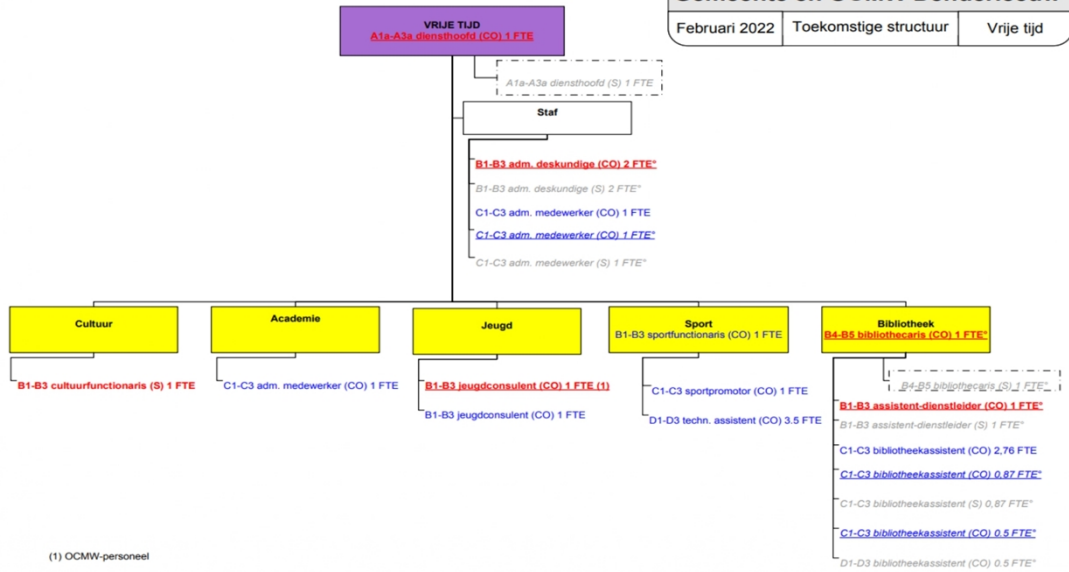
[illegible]

| Februari 2022 | Toekomstige structuur | Vrije tijd |
|---|---|---|

VRIJE TIJD
A1a-A3a diensthoofd (CO) 1 FTE

A1a-A3a diensthoofd (S) 1 FTE

Staf

B1-B3 adm. deskundige (CO) 2 FTE°
B1-B3 adm. deskundige (S) 2 FTE°
C1-C3 adm. medewerker (CO) 1 FTE
C1-C3 adm. medewerker (CO) 1 FTE°
C1-C3 adm. medewerker (S) 1 FTE°

Cultuur
B1-B3 cultuurfunctionaris (S) 1 FTE

Academie
C1-C3 adm. medewerker (CO) 1 FTE

Jeugd
B1-B3 jeugdconsulent (CO) 1 FTE (1)
B1-B3 jeugdconsulent (CO) 1 FTE

Sport
B1-B3 sportfunctionaris (CO) 1 FTE
C1-C3 sportpromotor (CO) 1 FTE
D1-D3 techn. assistent (CO) 3.5 FTE

Bibliotheek
B4-B5 bibliothecaris (CO) 1 FTE°
B4-B5 bibliothecaris (S) 1 FTE°
B1-B3 assistent-dienstleider (CO) 1 FTE°
B1-B3 assistent-dienstleider (S) 1 FTE°
C1-C3 bibliotheekassistent (CO) 2,76 FTE
C1-C3 bibliotheekassistent (CO) 0,87 FTE°
C1-C3 bibliotheekassistent (S) 0,87 FTE°
C1-C3 bibliotheekassistent (CO) 0.5 FTE°
D1-D3 bibliotheekassistent (CO) 0.5 FTE°

(1) OCMW-personeel